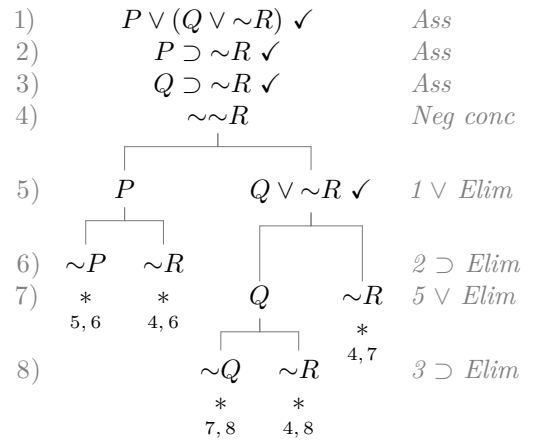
1) $P \vee (Q \vee \sim R)$ ✓ *Ass*
2) $P \supset \sim R$ ✓ *Ass*
3) $Q \supset \sim R$ ✓ *Ass*
4) $\sim\sim R$ *Neg conc*

5) $P$ $\quad Q \vee \sim R$ ✓ *1 $\vee$ Elim*

6) $\sim P$ $\quad \sim R$ *2 $\supset$ Elim*
7) $*$ $\quad *$ $\quad Q$ $\quad \sim R$ *5 $\vee$ Elim*
$5, 6$ $\quad 4, 6$ $\quad *$
$4, 7$
8) $\sim Q$ $\quad \sim R$ *3 $\supset$ Elim*
$*$ $\quad *$
$7, 8$ $\quad 4, 8$